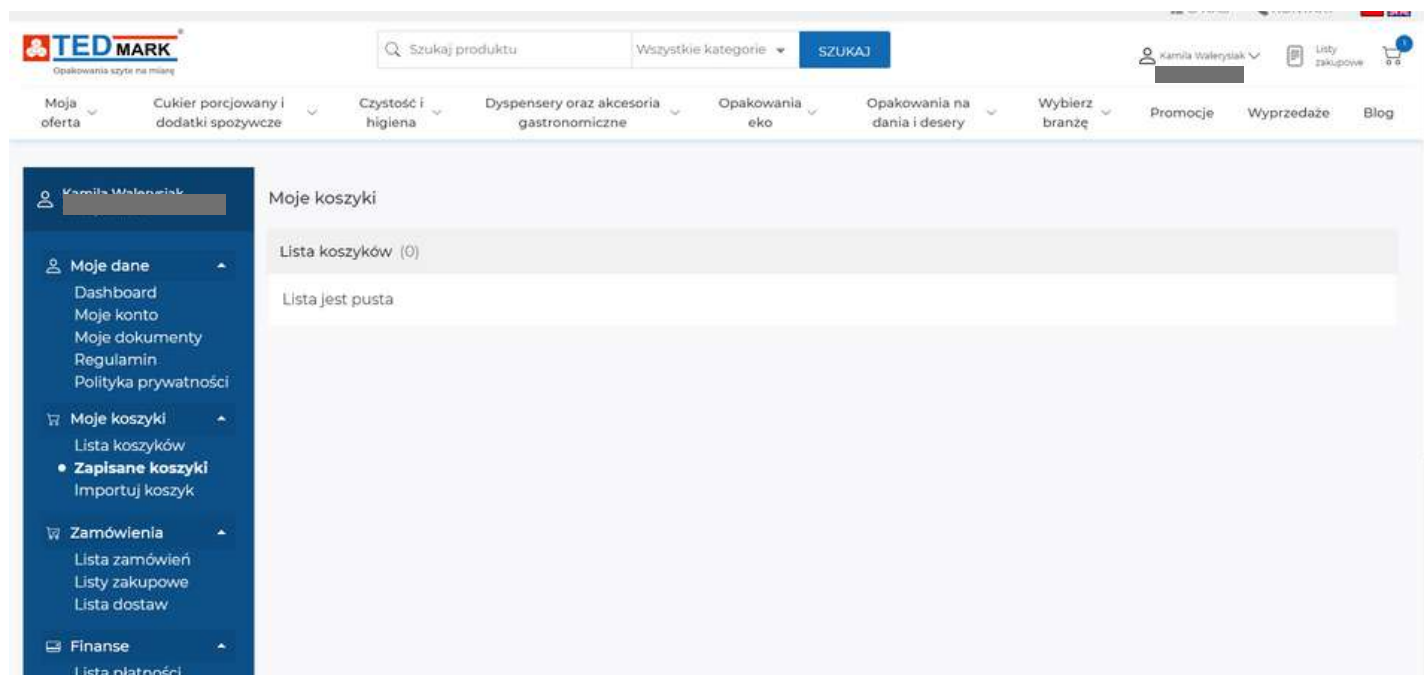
TED MARK
Opakowania szyte na miarę

Szukaj produktu
Wszystkie kategorie
SZUKAJ

Kamila Walerysiak
Listy zakupowe
1

Moja oferta
Cukier porcjowany i dodatki spożywcze
Czystość i higiena
Dyspensery oraz akcesoria gastronomiczne
Opakowania eko
Opakowania na dania i desery
Wybierz branżę
Promocje
Wyprzedaże
Blog

Kamila Walerysiak

Moje dane
Dashboard
Moje konto
Moje dokumenty
Regulamin
Polityka prywatności

Moje koszyki
Lista koszyków
• Zapisane koszyki
Importuj koszyk

Zamówienia
Lista zamówień
Listy zakupowe
Lista dostaw

Finanse
Lista płatności

Moje koszyki

Lista koszyków (0)

Lista jest pusta